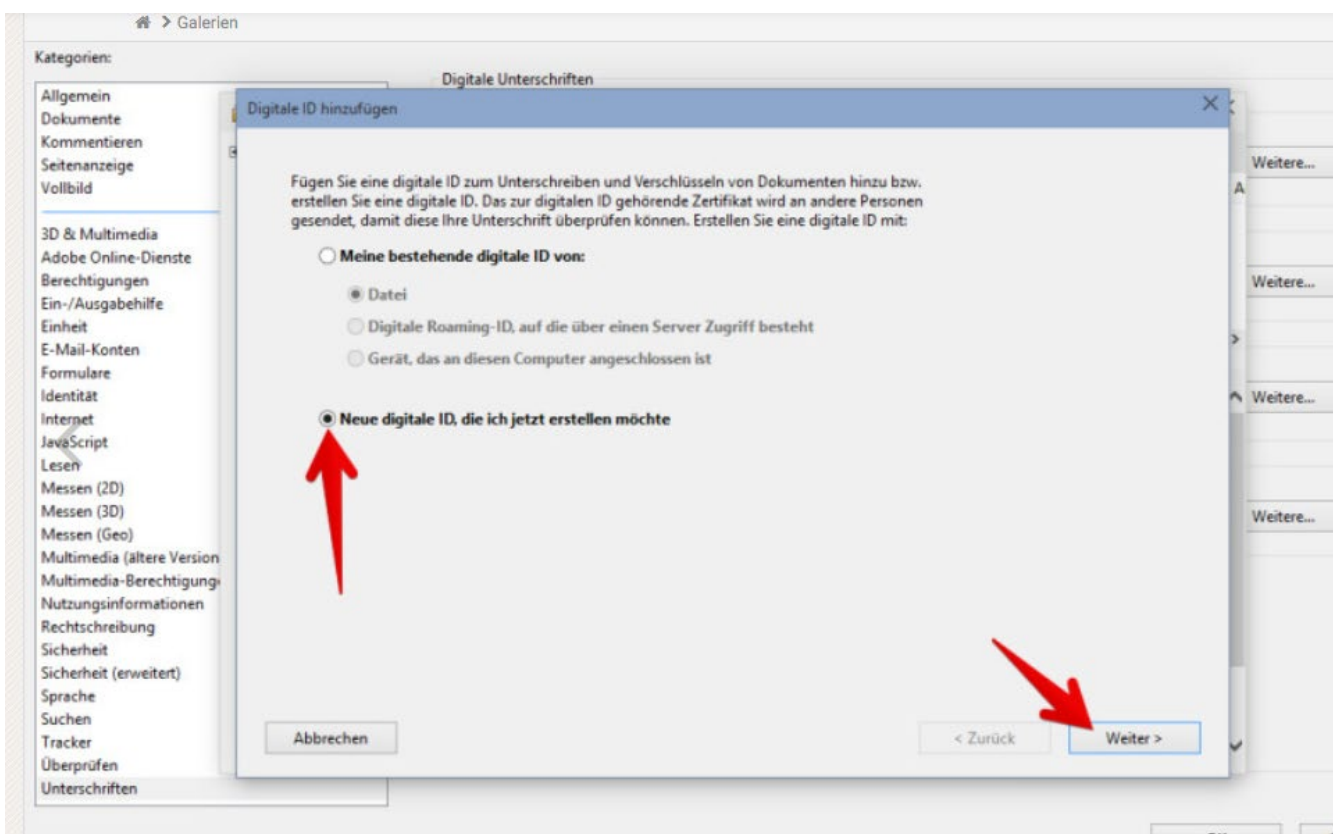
> Galerien

Kategorien:

Allgemein
Dokumente
Kommentieren
Seitenanzeige
Vollbild

3D & Multimedia
Adobe Online-Dienste
Berechtigungen
Ein-/Ausgabehilfe
Einheit
E-Mail-Konten
Formulare
Identität
Internet
JavaScript
Lesen
Messen (2D)
Messen (3D)
Messen (Geo)
Multimedia (ältere Version
Multimedia-Berechtigung
Nutzungsinformationen
Rechtschreibung
Sicherheit
Sicherheit (erweitert)
Sprache
Suchen
Tracker
Überprüfen
Unterschriften

Digitale Unterschriften

Weitere...
Weitere...
Weitere...
Weitere...

Digitale ID hinzufügen

Fügen Sie eine digitale ID zum Unterschreiben und Verschlüsseln von Dokumenten hinzu bzw. erstellen Sie eine digitale ID. Das zur digitalen ID gehörende Zertifikat wird an andere Personen gesendet, damit diese Ihre Unterschrift überprüfen können. Erstellen Sie eine digitale ID mit:

Meine bestehende digitale ID von:

Datei

Digitale Roaming-ID, auf die über einen Server Zugriff besteht

Gerät, das an diesen Computer angeschlossen ist

Neue digitale ID, die ich jetzt erstellen möchte

Abbrechen

< Zurück

Weiter >